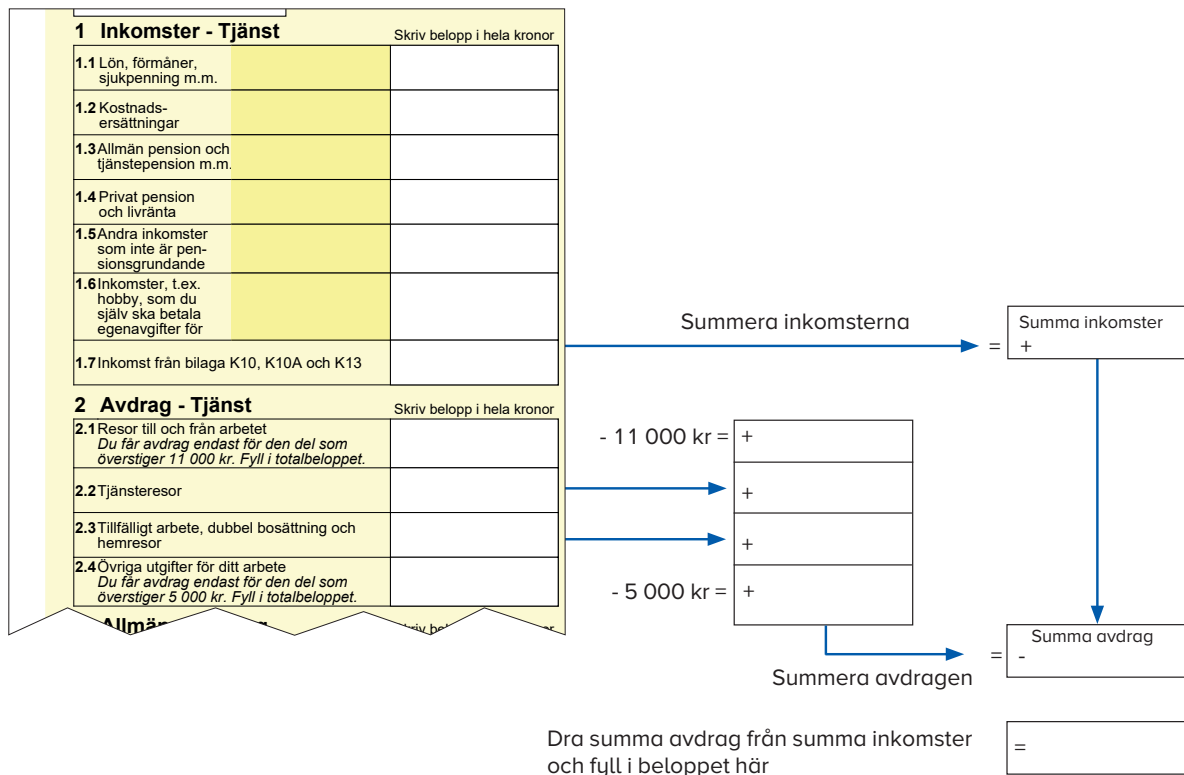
1 Inkomster - Tjänst
Skriv belopp i hela kronor

1.1 Lön, förmåner, sjukpenning m.m.

1.2 Kostnadsersättningar

1.3 Allmän pension och tjänstepension m.m.

1.4 Privat pension och livränta

1.5 Andra inkomster som inte är pensionsgrundande

1.6 Inkomster, t.ex. hobby, som du själv ska betala egenavgifter för

1.7 Inkomst från bilaga K10, K10A och K13

2 Avdrag - Tjänst
Skriv belopp i hela kronor

2.1 Resor till och från arbetet
Du får avdrag endast för den del som överstiger 11 000 kr. Fyll i totalbeloppet.

2.2 Tjänsteresor

2.3 Tillfälligt arbete, dubbel bosättning och hemresor

2.4 Övriga utgifter för ditt arbete
Du får avdrag endast för den del som överstiger 5 000 kr. Fyll i totalbeloppet.

Allmä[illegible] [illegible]

Summera inkomsterna

= Summa inkomster +

- 11 000 kr = +

+

+

- 5 000 kr = +

= Summa avdrag -

Summera avdragen

Dra summa avdrag från summa inkomster och fyll i beloppet här

=